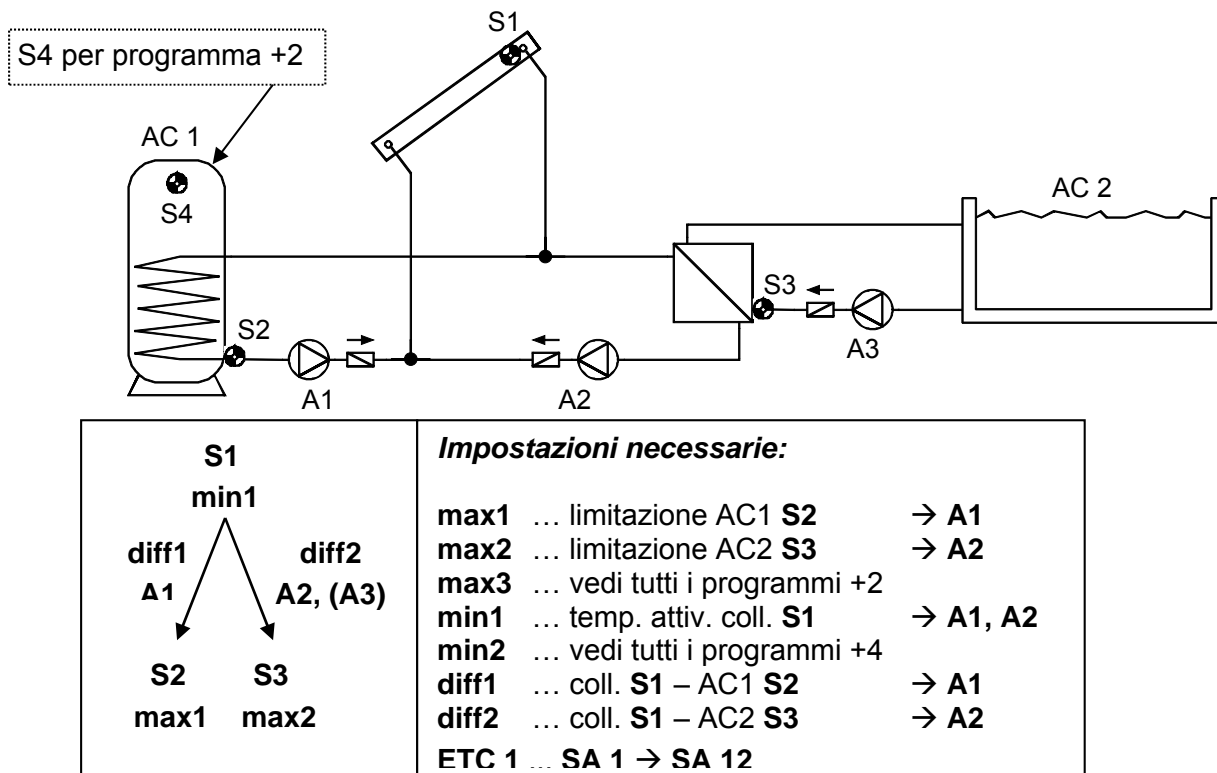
S4 per programma +2

S1

AC 1

S4

AC 2

S3

S2

A1

A2

A3

| S1 min1 diff1 A1 diff2 A2, (A3) S2 S3 max1 max2 | ***Impostazioni necessarie:*** **max1** … limitazione AC1 **S2** → **A1** **max2** … limitazione AC2 **S3** → **A2** **max3** … vedi tutti i programmi +2 **min1** … temp. attiv. coll. **S1** → **A1, A2** **min2** … vedi tutti i programmi +4 **diff1** … coll. **S1** – AC1 **S2** → **A1** **diff2** … coll. **S1** – AC2 **S3** → **A2** **ETC 1** ... **SA 1** → **SA 12** |
|---|---|